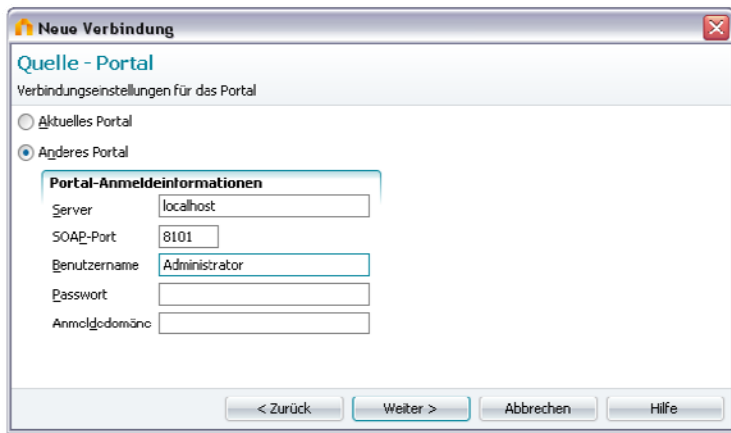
Neue Verbindung

Quelle - Portal

Verbindungseinstellungen für das Portal

Aktuelles Portal

Anderes Portal

Portal-Anmeldeinformationen

Server localhost

SOAP-Port 8101

Benutzername Administrator

Passwort

Anmeldedomäne

< Zurück

Weiter >

Abbrechen

Hilfe